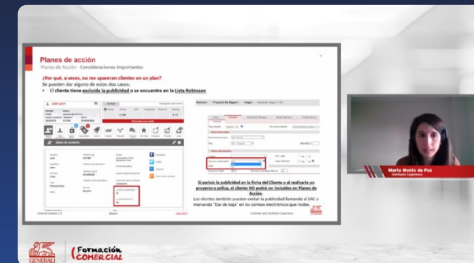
Planes de acción

Planes de Acción - Consideraciones Importantes

¿Por qué, a veces, no me aparecen clientes en un plan?

Se pueden dar alguno de estos dos casos:

• El cliente tiene excluida la publicidad o se encuentra en la Lista Robinson

Si excluye la publicidad en la ficha del Cliente o lo indica en un proyecto o póliza, el cliente NO podrá ser incluido en Planes de Acción.

Los clientes también pueden excluir la publicidad llamando a SAC o marcando "Dar de baja" en los correos electrónicos que recibe.

María Montes de Paz

Formación COMERCIAL